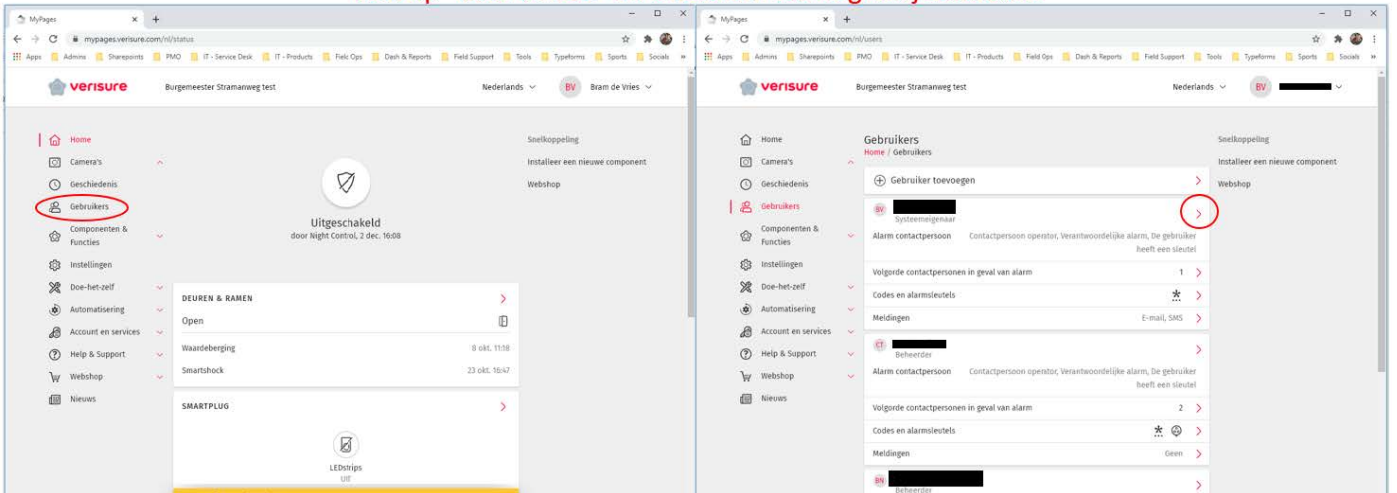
MyPages
mypages.verisure.com/nl/status
Apps Admins Sharepoints PMO IT - Service Desk IT - Products Fielc Ops Dash & Reports Field Support Tools Typeforms Sports Socials

verisure
Burgemeester Stramanweg test
Nederlands
BV Bram de Vries

Home
Camera's
Geschiedenis
Gebruikers
Componenten & Functies
Instellingen
Doe-het-zelf
Automatisering
Account en services
Help & Support
Webshop
Nieuws

Uitgeschakeld
door Night Control, 2 dec. 16:08

DEUREN & RAMEN
Open
Waardeberging 8 okt. 11:18
Smartshock 23 okt. 16:47

SMARTPLUG
LEDstrips
Uit

Snelkoppeling
Installeer een nieuwe component
Webshop

MyPages
mypages.verisure.com/nl/users
Apps Admins Sharepoints PMO IT - Service Desk IT - Products Field Ops Dash & Reports Field Support Tools Typeforms Sports Socials

verisure
Burgemeester Stramanweg test
Nederlands
BV

Home
Camera's
Geschiedenis
Gebruikers
Componenten & Functies
Instellingen
Doe-het-zelf
Automatisering
Account en services
Help & Support
Webshop
Nieuws

Gebruikers
Home / Gebruikers
Gebruiker toevoegen

BV
Systeemeigenaar
Alarm contactpersoon Contactpersoon operator, Verantwoordelijke alarm, De gebruiker heeft een sleutel
Volgorde contactpersonen in geval van alarm 1
Codes en alarmsleutels
Meldingen E-mail, SMS

CT
Beheerder
Alarm contactpersoon Contactpersoon operator, Verantwoordelijke alarm, De gebruiker heeft een sleutel
Volgorde contactpersonen in geval van alarm 2
Codes en alarmsleutels
Meldingen Geen

BN
Beheerder

Snelkoppeling
Installeer een nieuwe component
Webshop